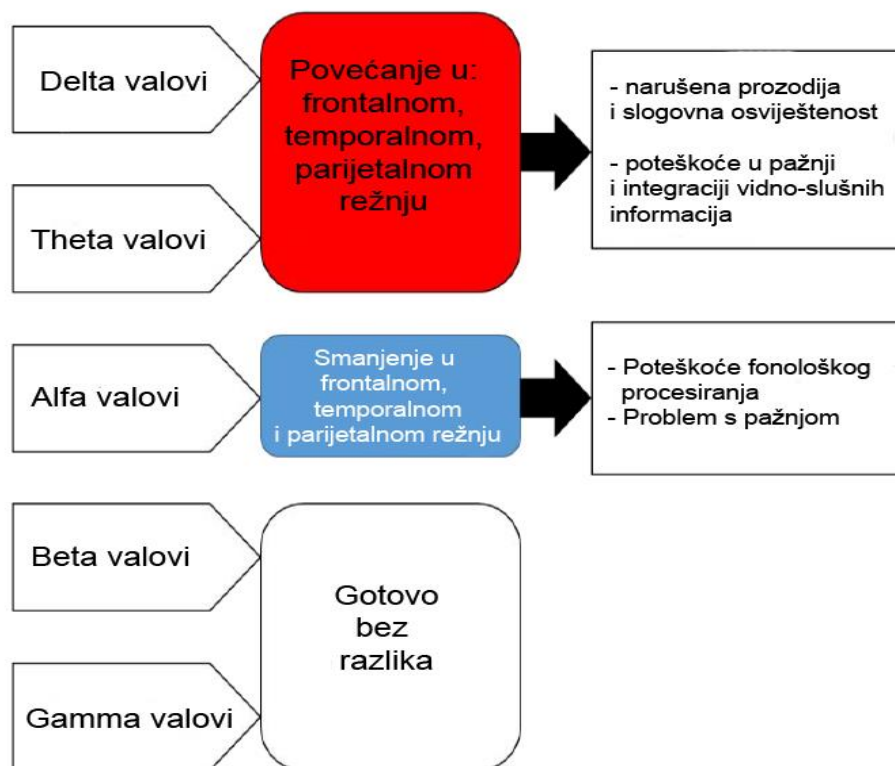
Delta valovi

Theta valovi

Povećanje u: frontalnom, temporalnom, parijetalnom režnju

- narušena prozodija i slogovna osviještenost

- poteškoće u pažnji i integraciji vidno-slušnih informacija

Alfa valovi

Smanjenje u frontalnom, temporalnom i parijetalnom režnju

- Poteškoće fonološkog procesiranja
- Problem s pažnjom

Beta valovi

Gamma valovi

Gotovo bez razlika